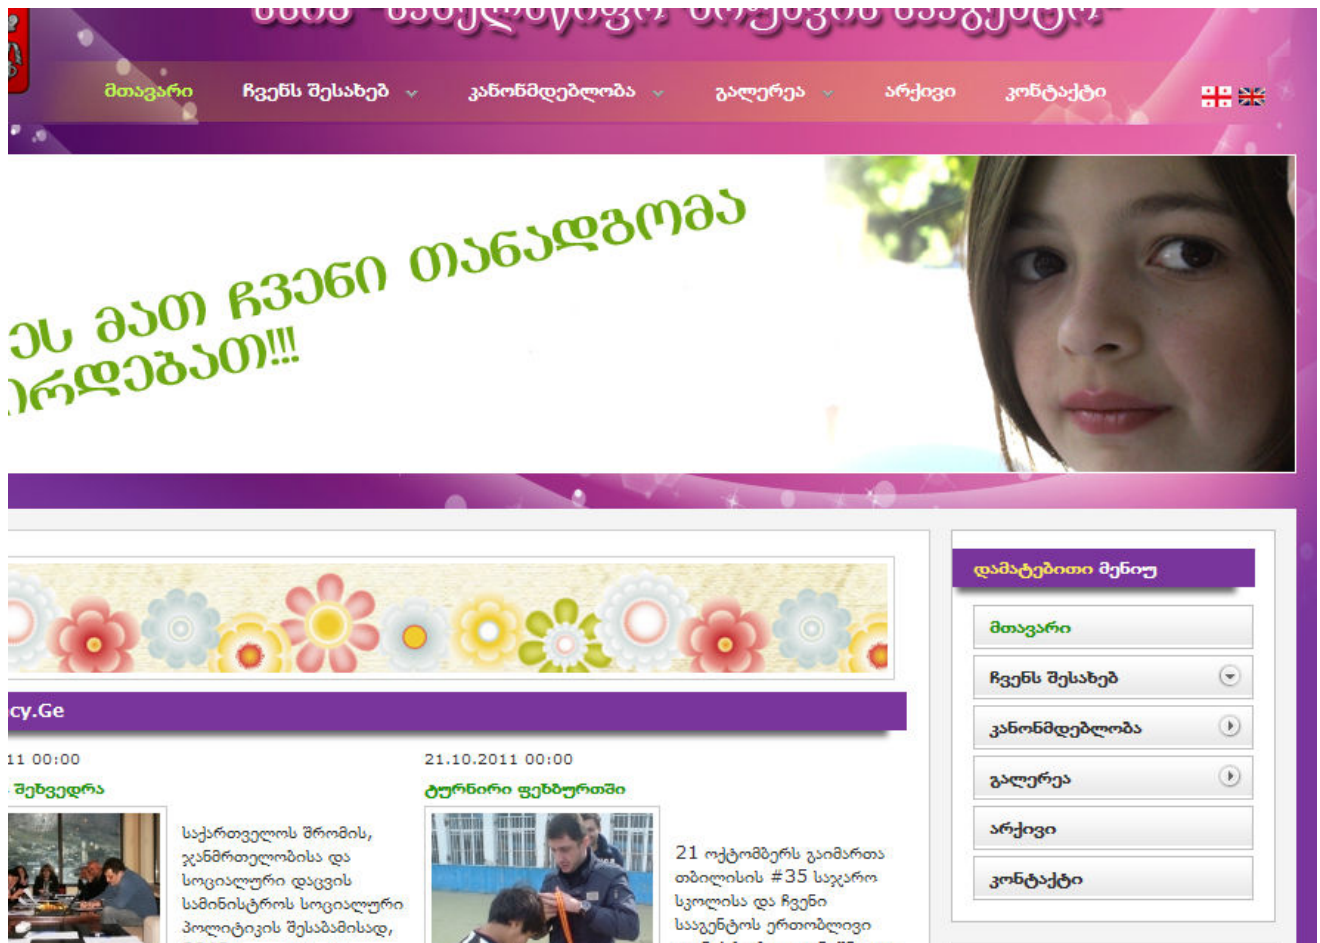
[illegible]

მთავარი ჩვენს შესახებ კანონმდებლობა გალერეა არქივი კონტაქტი

ეს მათ ჩვენი თანადგომა
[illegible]რდებათ!!!

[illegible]cy.Ge

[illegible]11 00:00
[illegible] შეხვედრა

საქართველოს შრომის, ჯანმრთელობისა და სოციალური დაცვის სამინისტროს სოციალური პოლიტიკის შესაბამისად,

21.10.2011 00:00
ტურნირი ფეხბურთში

21 ოქტომბერს გაიმართა თბილისის #35 საჯარო სკოლისა და ჩვენი სააგენტოს ერთობლივი

დამატებითი მენიუ
მთავარი
ჩვენს შესახებ
კანონმდებლობა
გალერეა
არქივი
კონტაქტი